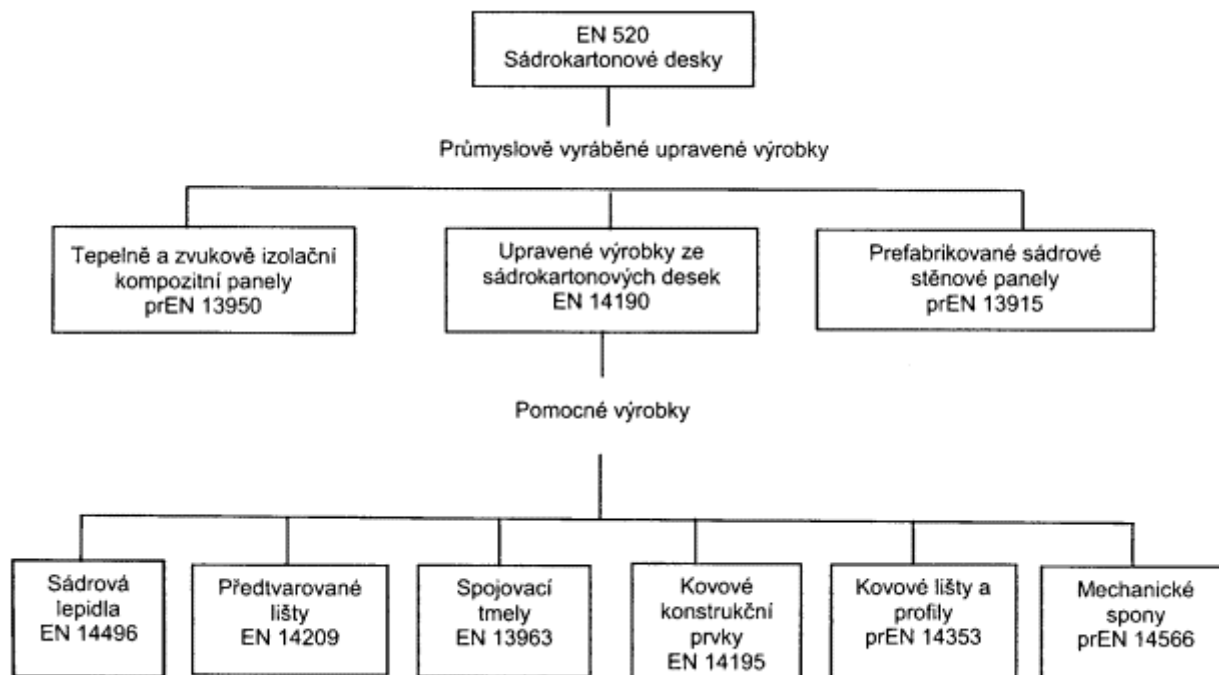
EN 520
Sádrokartonové desky

Průmyslově vyráběné upravené výrobky

Tepelně a zvukově izolační kompozitní panely
prEN 13950

Upravené výrobky ze sádrokartonových desek
EN 14190

Prefabrikované sádrové stěnové panely
prEN 13915

Pomocné výrobky

Sádrová lepidla
EN 14496

Předtvarované lišty
EN 14209

Spojovací tmely
EN 13963

Kovové konstrukční prvky
EN 14195

Kovové lišty a profily
prEN 14353

Mechanické spony
prEN 14566